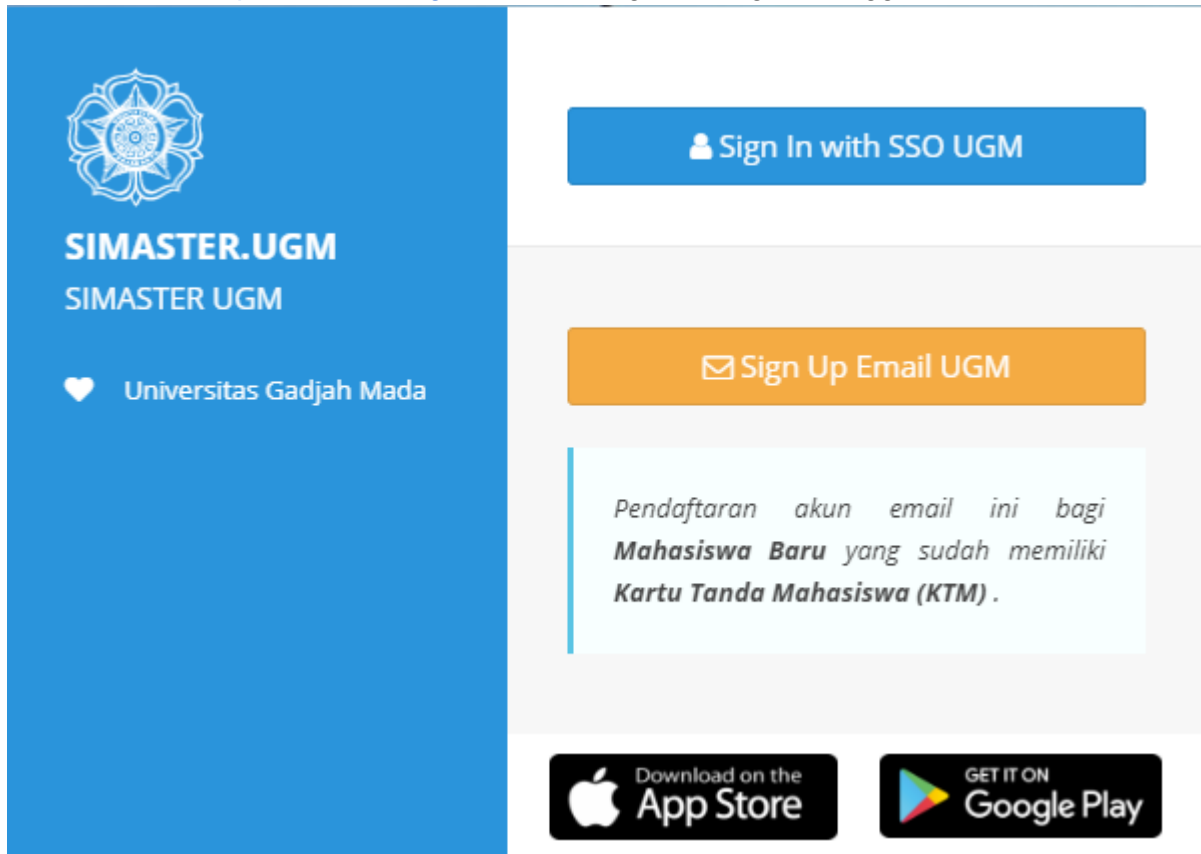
SIMASTER.UGM
SIMASTER UGM

Universitas Gadjah Mada

Sign In with SSO UGM

Sign Up Email UGM

Pendaftaran akun email ini bagi **Mahasiswa Baru** yang sudah memiliki **Kartu Tanda Mahasiswa (KTM)** .

Download on the App Store

GET IT ON Google Play